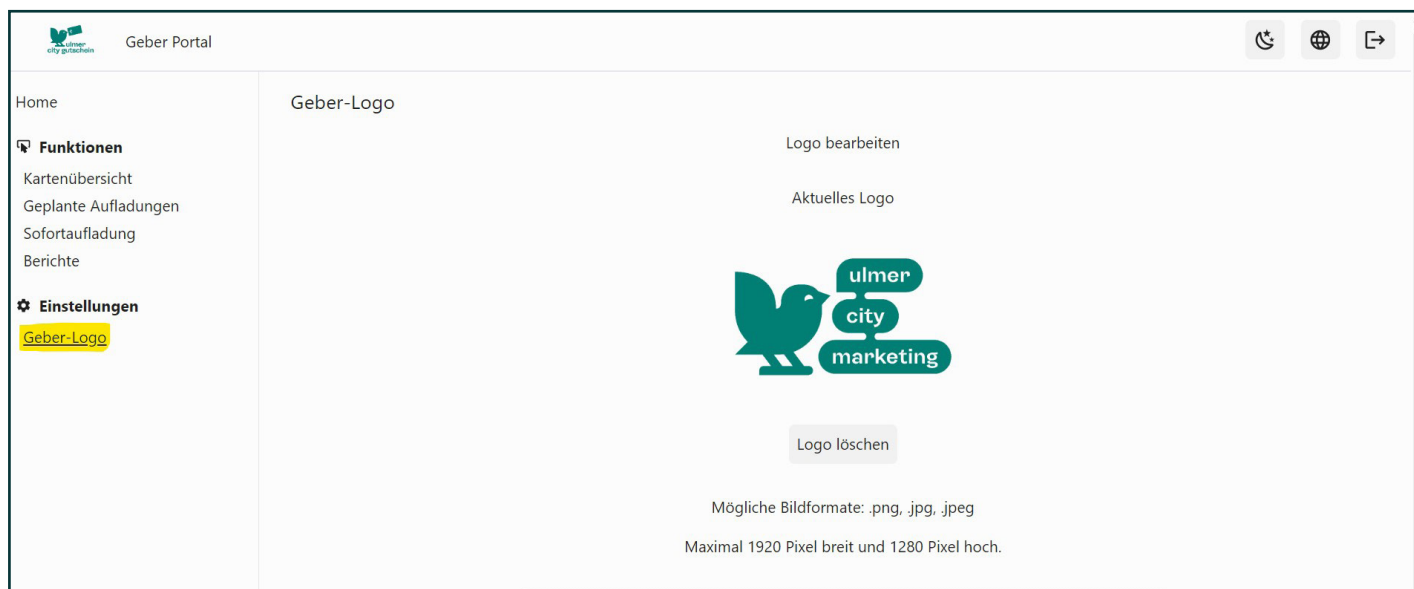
ulmer city gutschein

Geber Portal

Home

Funktionen

Kartenübersicht

Geplante Aufladungen

Sofortaufladung

Berichte

Einstellungen

Geber-Logo

Geber-Logo

Logo bearbeiten

Aktuelles Logo

ulmer
city
marketing

Logo löschen

Mögliche Bildformate: .png, .jpg, .jpeg

Maximal 1920 Pixel breit und 1280 Pixel hoch.